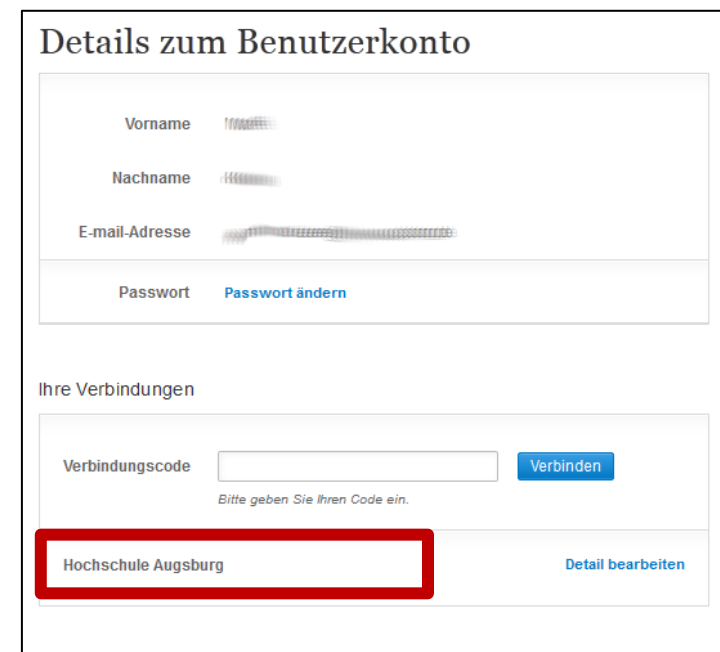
Details zum Benutzerkonto

Vorname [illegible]

Nachname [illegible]

E-mail-Adresse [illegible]

Passwort Passwort ändern

Ihre Verbindungen

Verbindungscode Verbinden

Bitte geben Sie Ihren Code ein.

Hochschule Augsburg Detail bearbeiten